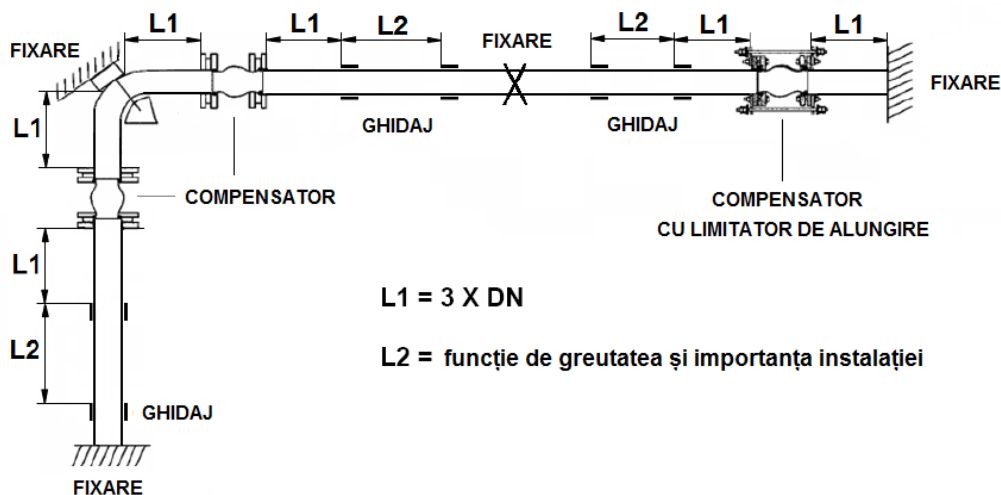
FIXARE

L1

L1

L2

FIXARE

L2

L1

L1

FIXARE

L1

GHIDAJ

GHIDAJ

COMPENSATOR

COMPENSATOR
CU LIMITATOR DE ALUNGIRE

L1

L1 = 3 X DN

L2

L2 = funcție de greutatea și importanța instalației

GHIDAJ

FIXARE